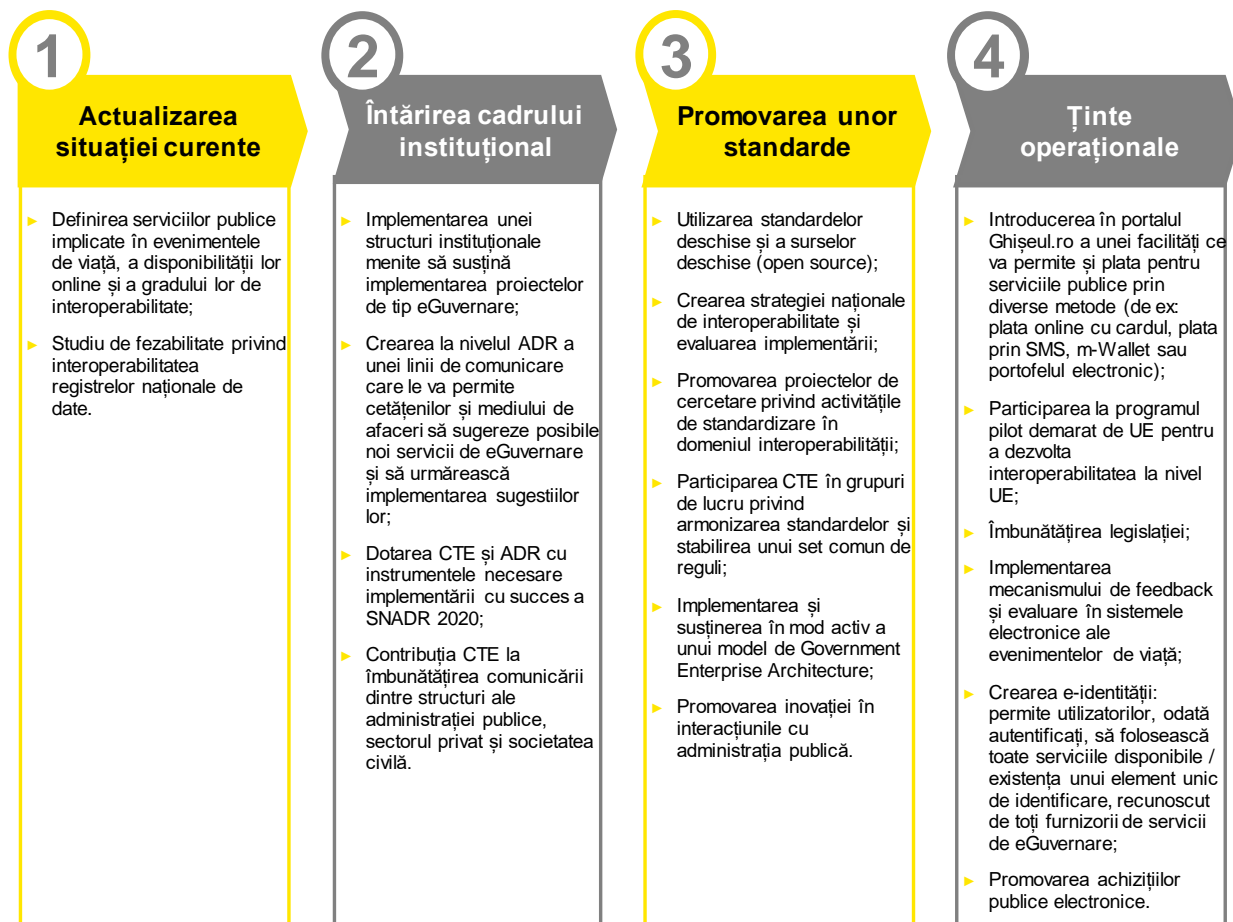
1

Actualizarea situației curente

► Definirea serviciilor publice implicate în evenimentele de viață, a disponibilității lor online și a gradului lor de interoperabilitate;

► Studiu de fezabilitate privind interoperabilitatea registrelor naționale de date.

2

Întărirea cadrului instituțional

► Implementarea unei structuri instituționale menite să susțină implementarea proiectelor de tip eGuvernare;

► Crearea la nivelul ADR a unei linii de comunicare care le va permite cetățenilor și mediului de afaceri să sugereze posibile noi servicii de eGuvernare și să urmărească implementarea sugestiilor lor;

► Dotarea CTE și ADR cu instrumentele necesare implementării cu succes a SNADR 2020;

► Contribuția CTE la îmbunătățirea comunicării dintre structuri ale administrației publice, sectorul privat și societatea civilă.

3

Promovarea unor standarde

► Utilizarea standardelor deschise și a surselor deschise (open source);

► Crearea strategiei naționale de interoperabilitate și evaluarea implementării;

► Promovarea proiectelor de cercetare privind activitățile de standardizare în domeniul interoperabilității;

► Participarea CTE în grupuri de lucru privind armonizarea standardelor și stabilirea unui set comun de reguli;

► Implementarea și susținerea în mod activ a unui model de Government Enterprise Architecture;

► Promovarea inovației în interacțiunile cu administrația publică.

4

Ținte operaționale

► Introducerea în portalul Ghișeul.ro a unei facilități ce va permite și plata pentru serviciile publice prin diverse metode (de ex: plata online cu cardul, plata prin SMS, m-Wallet sau portofelul electronic);

► Participarea la programul pilot demarat de UE pentru a dezvolta interoperabilitatea la nivel UE;

► Îmbunătățirea legislației;

► Implementarea mecanismului de feedback și evaluare în sistemele electronice ale evenimentelor de viață;

► Crearea e-identității: permite utilizatorilor, odată autentificați, să folosească toate serviciile disponibile / existența unui element unic de identificare, recunoscut de toți furnizorii de servicii de eGuvernare;

► Promovarea achizițiilor publice electronice.